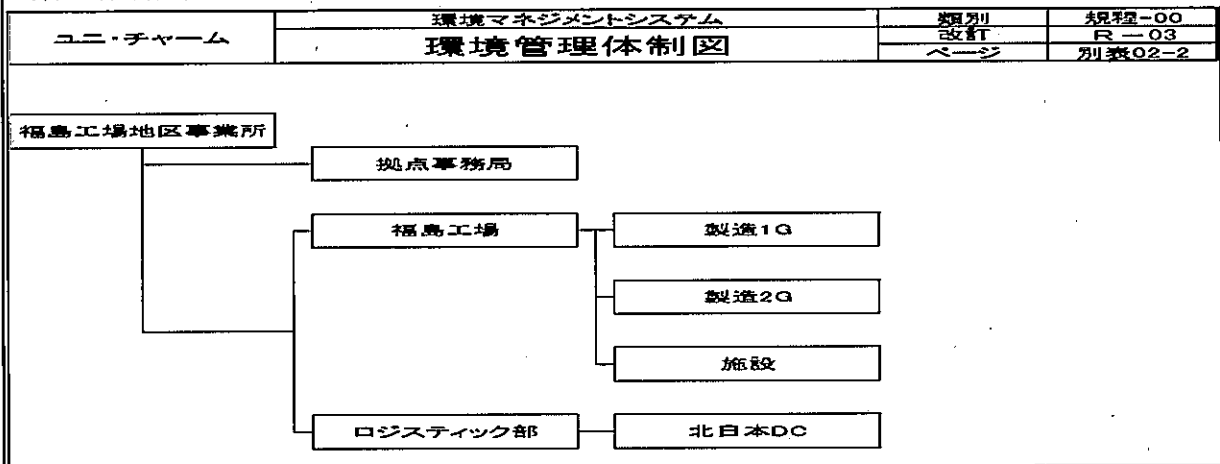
| ユニ・チャーム | 環境マネジメントシステム | 類別 | 規程-00 |
|---|---|---|---|
| | 環境管理体制図 | 改訂 | R－03 |
| | | ページ | 別表02-2 |

福島工場地区事業所

拠点事務局

福島工場

製造1G

製造2G

施設

ロジスティック部

北日本DC